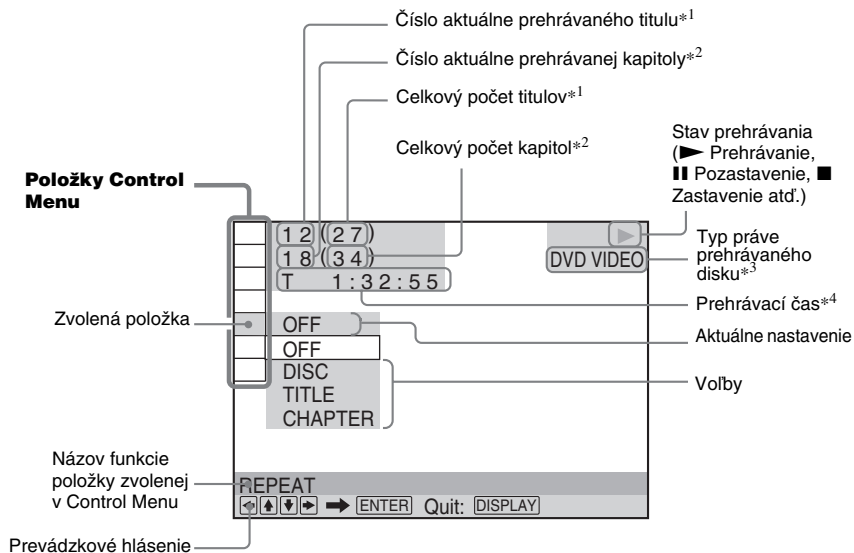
Číslo aktuálne prehrávaného titulu*$^1$

Číslo aktuálne prehrávanej kapitoly*$^2$

Celkový počet titulov*$^1$

Celkový počet kapitol*$^2$

Stav prehrávania (► Prehrávanie, ❚❚ Pozastavenie, ■ Zastavenie atď.)

Položky Control Menu

12 (27)
18 (34)
T 1:32:55

Typ práve prehrávaného disku*$^3$

DVD VIDEO

Prehrávací čas*$^4$

Zvolená položka

OFF

Aktuálne nastavenie

OFF
DISC
TITLE
CHAPTER

Voľby

Názov funkcie položky zvolenej v Control Menu

REPEAT

ENTER Quit: DISPLAY

Prevádzkové hlásenie